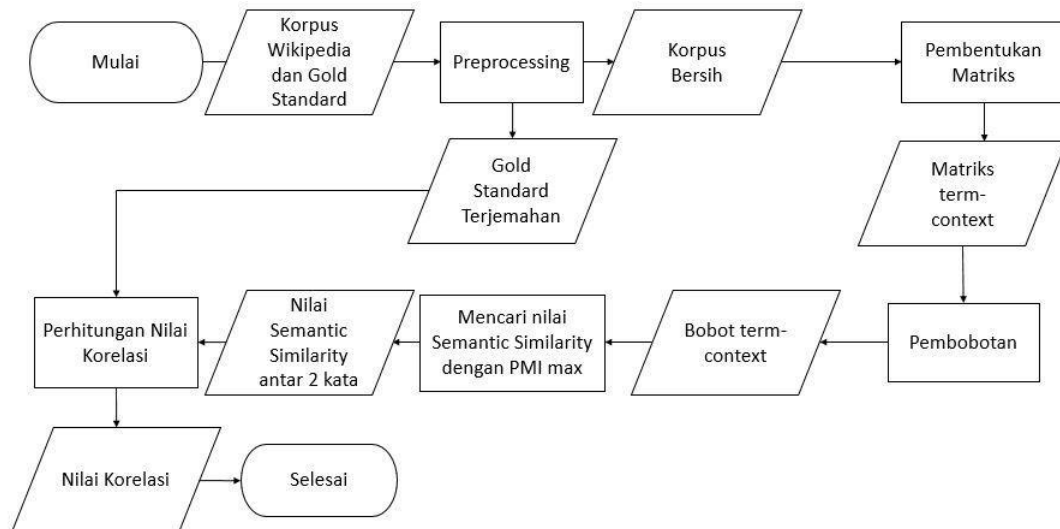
Mulai

Korpus Wikipedia dan Gold Standard

Preprocessing

Korpus Bersih

Pembentukan Matriks

Gold Standard Terjemahan

Matriks term-context

Perhitungan Nilai Korelasi

Nilai Semantic Similarity antar 2 kata

Mencari nilai Semantic Similarity dengan PMI max

Bobot term-context

Pembobotan

Nilai Korelasi

Selesai